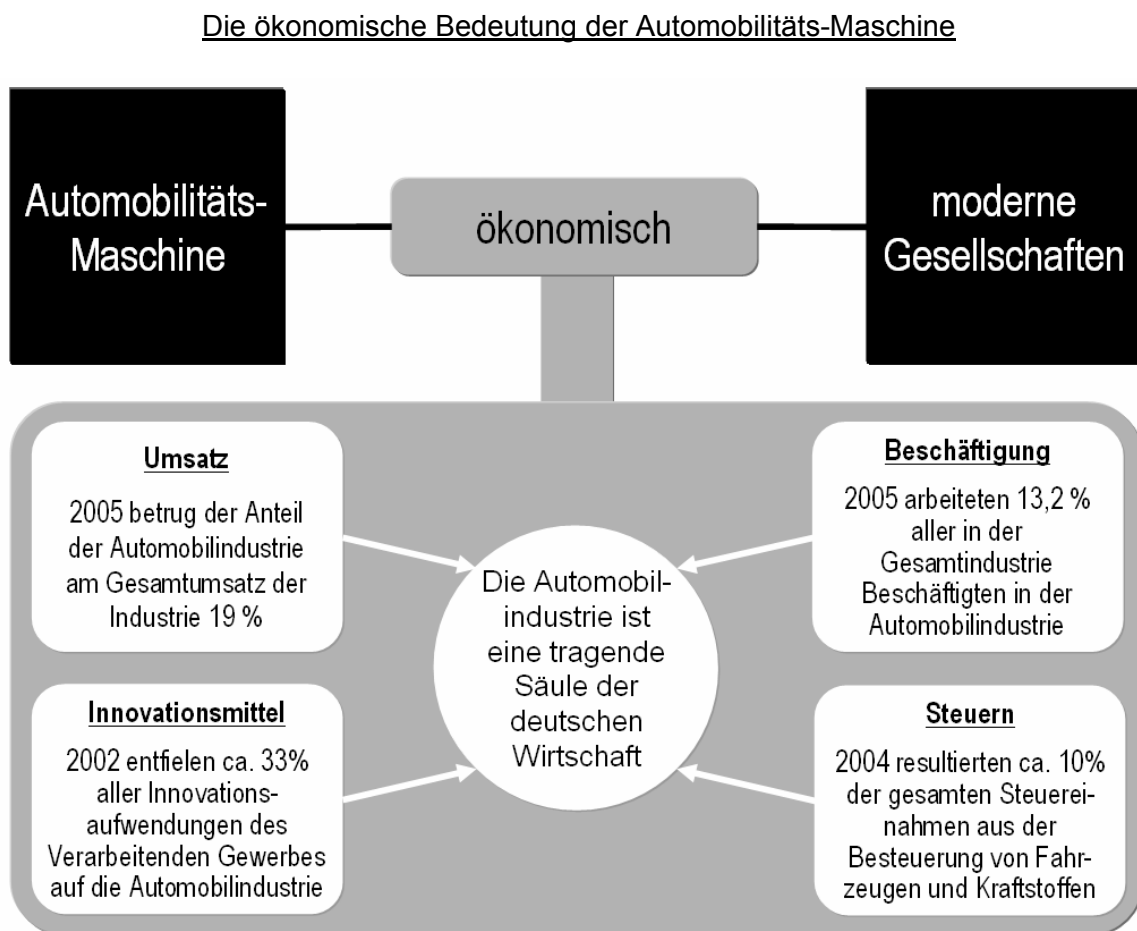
Die ökonomische Bedeutung der Automobilitäts-Maschine

Automobilitäts-Maschine

ökonomisch

moderne Gesellschaften

Umsatz

2005 betrug der Anteil der Automobilindustrie am Gesamtumsatz der Industrie 19 %

Beschäftigung

2005 arbeiteten 13,2 % aller in der Gesamtindustrie Beschäftigten in der Automobilindustrie

Die Automobilindustrie ist eine tragende Säule der deutschen Wirtschaft

Innovationsmittel

2002 entfielen ca. 33% aller Innovationsaufwendungen des Verarbeitenden Gewerbes auf die Automobilindustrie

Steuern

2004 resultierten ca. 10% der gesamten Steuereinnahmen aus der Besteuerung von Fahrzeugen und Kraftstoffen